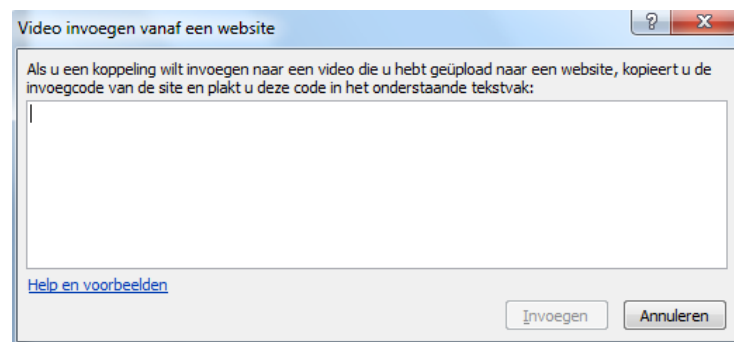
Video invoegen vanaf een website

?

X

Als u een koppeling wilt invoegen naar een video die u hebt geüpload naar een website, kopieert u de invoegcode van de site en plakt u deze code in het onderstaande tekstvak:

Help en voorbeelden

Invoegen

Annuleren